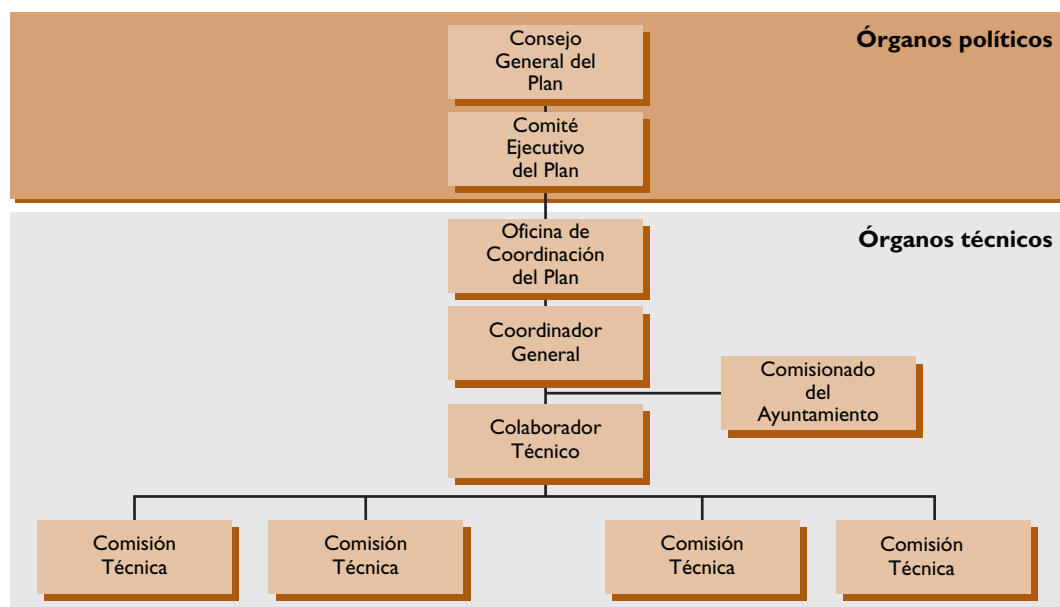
Órganos políticos

Consejo General del Plan

Comité Ejecutivo del Plan

Órganos técnicos

Oficina de Coordinación del Plan

Coordinador General

Comisionado del Ayuntamiento

Colaborador Técnico

Comisión Técnica

Comisión Técnica

Comisión Técnica

Comisión Técnica